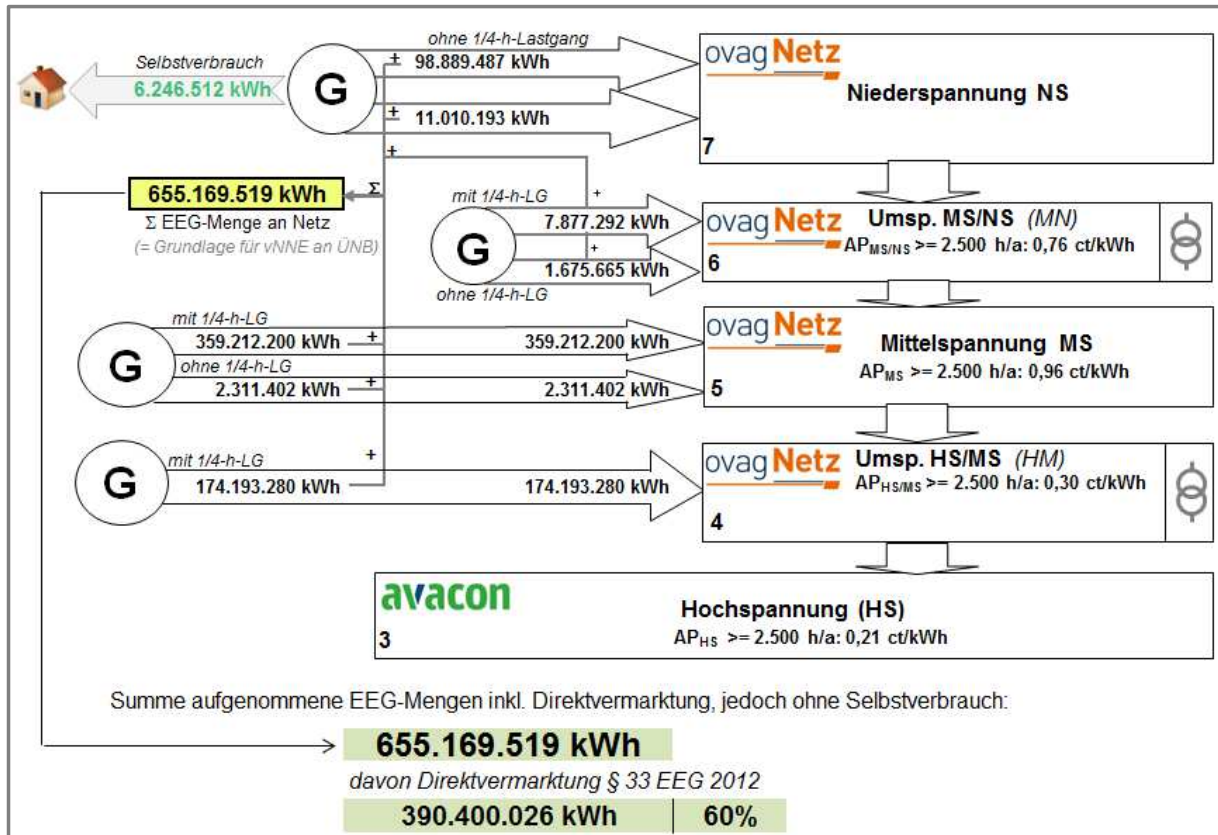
Selbstverbrauch
6.246.512 kWh

G

ohne 1/4-h-Lastgang
± 98.889.487 kWh
± 11.010.193 kWh
+

ovag Netz
Niederspannung NS
7

655.169.519 kWh
Σ
Σ EEG-Menge an Netz
(= Grundlage für vNNE an ÜNB)

mit 1/4-h-LG
+
G
7.877.292 kWh
+
1.675.665 kWh
ohne 1/4-h-LG

ovag Netz
Umsp. MS/NS (MN)
$AP_{MS/NS}$ >= 2.500 h/a: 0,76 ct/kWh
6

mit 1/4-h-LG
G
359.212.200 kWh +
359.212.200 kWh
ohne 1/4-h-LG
2.311.402 kWh +
2.311.402 kWh

ovag Netz
Mittelspannung MS
$AP_{MS}$ >= 2.500 h/a: 0,96 ct/kWh
5

mit 1/4-h-LG
+
G
174.193.280 kWh
174.193.280 kWh

ovag Netz
Umsp. HS/MS (HM)
$AP_{HS/MS}$ >= 2.500 h/a: 0,30 ct/kWh
4

avacon
Hochspannung (HS)
$AP_{HS}$ >= 2.500 h/a: 0,21 ct/kWh
3

Summe aufgenommene EEG-Mengen inkl. Direktvermarktung, jedoch ohne Selbstverbrauch:

655.169.519 kWh
davon Direktvermarktung § 33 EEG 2012

| 390.400.026 kWh | 60% |